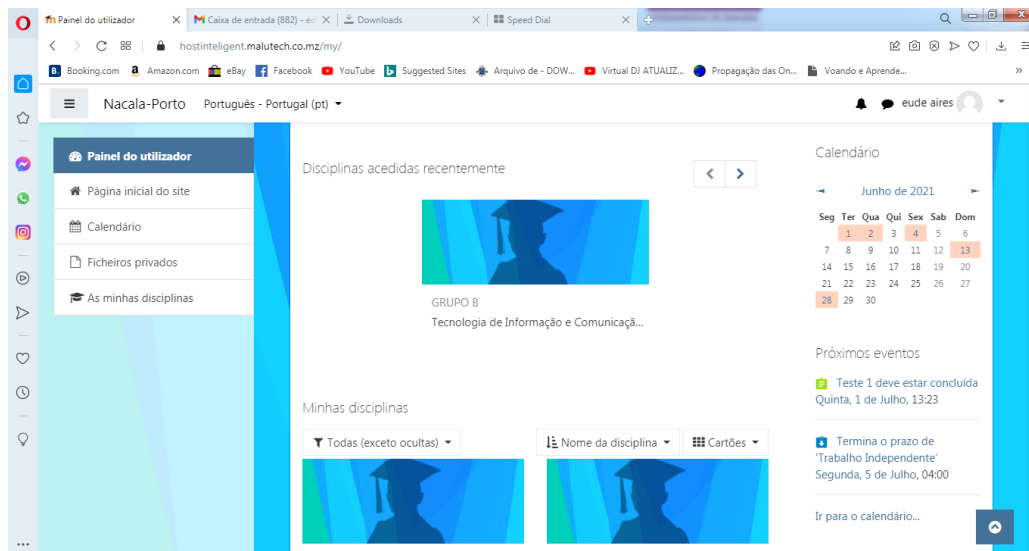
Painel do utilizador | Caixa de entrada (882) - ed | Downloads | Speed Dial

hostinteligent.malutech.co.mz/my/

Booking.com Amazon.com eBay Facebook YouTube Suggested Sites Arquivo de - DOW... Virtual DJ ATUALIZ... Propagação das On... Voando e Aprende...

Nacala-Porto Português - Portugal (pt)

eude aires

Painel do utilizador
Página inicial do site
Calendário
Ficheiros privados
As minhas disciplinas

Disciplinas acedidas recentemente

GRUPO B
Tecnologia de Informação e Comunicaçã...

Minhas disciplinas

Todas (exceto ocultas)
Nome da disciplina
Cartões

Calendário

Junho de 2021

| Seg | Ter | Qua | Qui | Sex | Sab | Dom |
|---|---|---|---|---|---|---|
| | 1 | 2 | 3 | 4 | 5 | 6 |
| 7 | 8 | 9 | 10 | 11 | 12 | 13 |
| 14 | 15 | 16 | 17 | 18 | 19 | 20 |
| 21 | 22 | 23 | 24 | 25 | 26 | 27 |
| 28 | 29 | 30 | | | | |

Próximos eventos

Teste 1 deve estar concluída
Quinta, 1 de Julho, 13:23

Termina o prazo de 'Trabalho Independente'
Segunda, 5 de Julho, 04:00

Ir para o calendário...